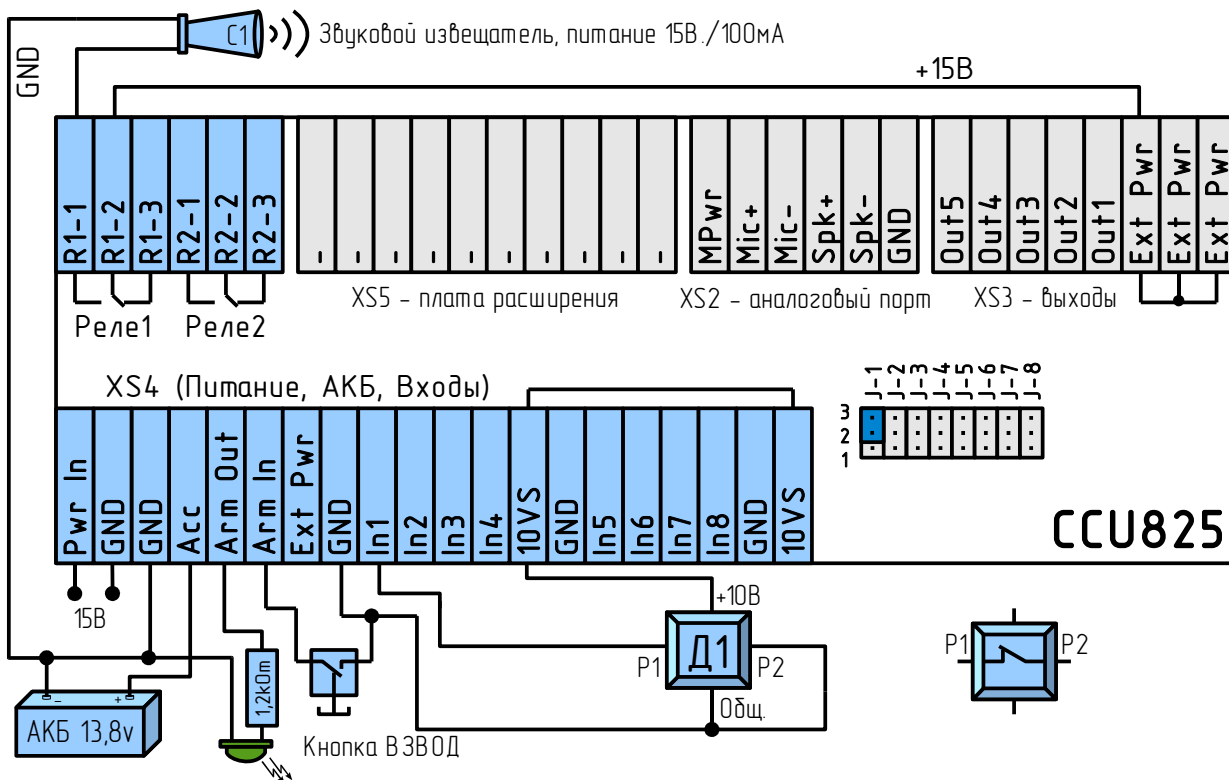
GND
C1
Звуковой извещатель, питание 15В./100мА
+15В
R1-1
R1-2
R1-3
R2-1
R2-2
R2-3
-
-
-
-
-
-
-
-
-
-
MPwr
Mic+
Mic-
Spk+
Spk-
GND
Out5
Out4
Out3
Out2
Out1
Ext Pwr
Ext Pwr
Ext Pwr
Реле1
Реле2
XS5 - плата расширения
XS2 - аналоговый порт
XS3 - выходы
J-1
J-2
J-3
J-4
J-5
J-6
J-7
J-8
3
2
1
XS4 (Питание, АКБ, Входы)
Pwr In
GND
GND
Acc
Arm Out
Arm In
Ext Pwr
GND
In1
In2
In3
In4
10VS
GND
In5
In6
In7
In8
GND
10VS
CCU825
15В
+10В
Д1
P1
P2
Общ.
P1
P2
-
+
АКБ 13,8v
1,2kOm
Кнопка ВЗВОД